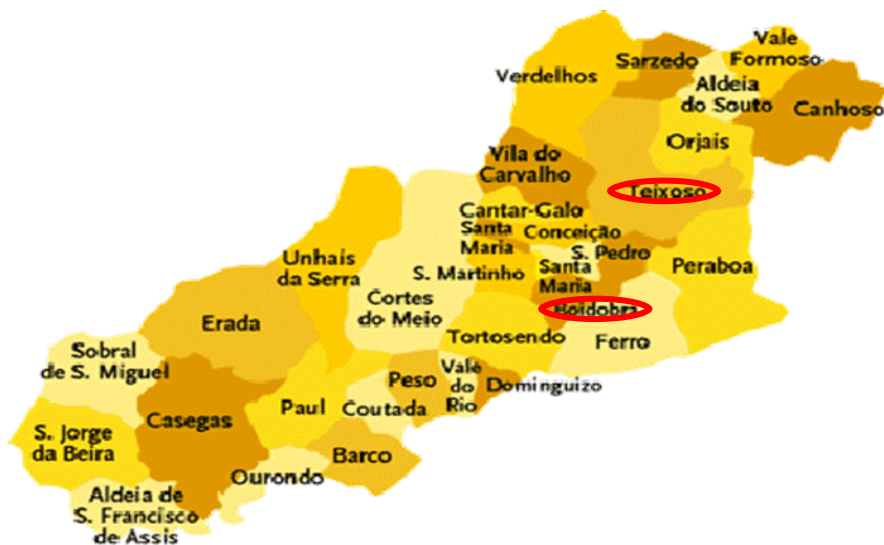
Vale Formoso
Sarzedo
Verdelhos
Aldeia do Souto
Canhoso
Orjais
Vila do Carvalho
Teixoso
Cantar-Galo
Santa Maria
Conceição
S. Pedro
Unhais da Serra
S. Martinho
Santa Maria
Peraboa
Cortes do Meio
Boidobra
Erada
Tortosendo
Ferro
Sobral de S. Miguel
Peso
Vale do Rio
Dominguizo
Casegas
Paul
Coutada
S. Jorge da Beira
Barco
Ourondo
Aldeia de S. Francisco de Assis